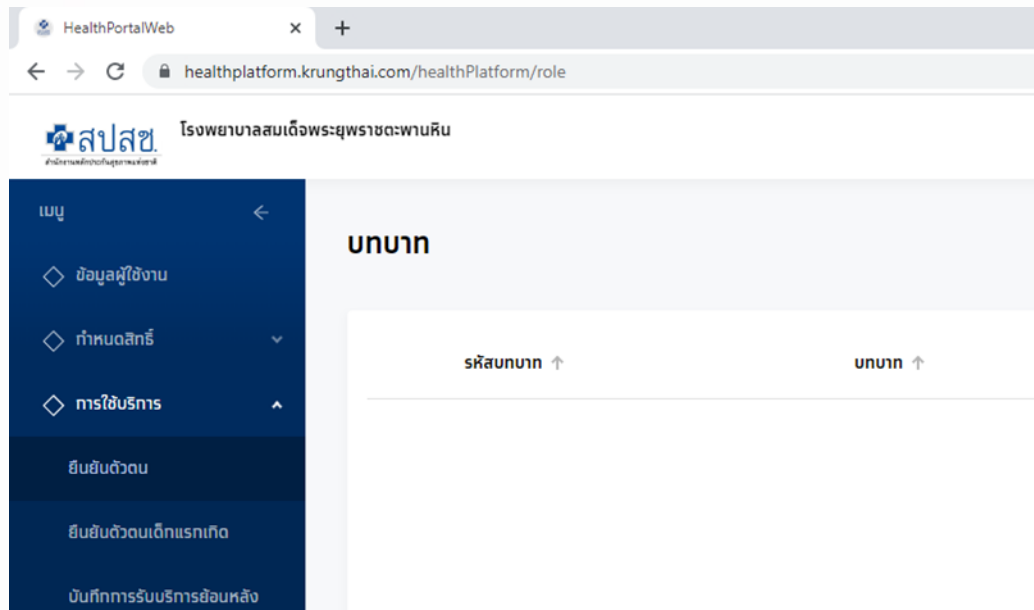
HealthPortalWeb ×
+
healthplatform.krungthai.com/healthPlatform/role

สปสช.
สำนักงานหลักประกันสุขภาพแห่งชาติ
โรงพยาบาลสมเด็จพระยุพราชตะพานหิน

เมนู
ข้อมูลผู้ใช้งาน
กำหนดสิทธิ์
การใช้บริการ
ยืนยันตัวตน
ยืนยันตัวตนเด็กแรกเกิด
บันทึกการรับบริการย้อนหลัง

บทบาท

| รหัสบทบาท ↑ | บทบาท ↑ |
|---|---|